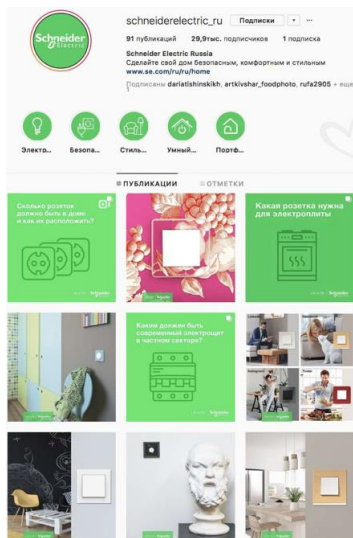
Schneider Electric

schneiderelectric_ru Подписки ▾ ···

91 публикаций 29,9тыс. подписчиков 1 подписка

Schneider Electric Russia
Сделайте свой дом безопасным, комфортным и стильным
www.se.com/ru/ru/home

Подписаны dariatishinskikh, artkivshar_foodphoto, rufa2905 + ещё

Электр... Безопа... Стиль... Умный... Портф...

ПУБЛИКАЦИИ ОТМЕТКИ

Сколько розеток должно быть в доме и как их расположить?

Какая розетка нужна для электроплиты

Каким должен быть современный электрощит в частном секторе?